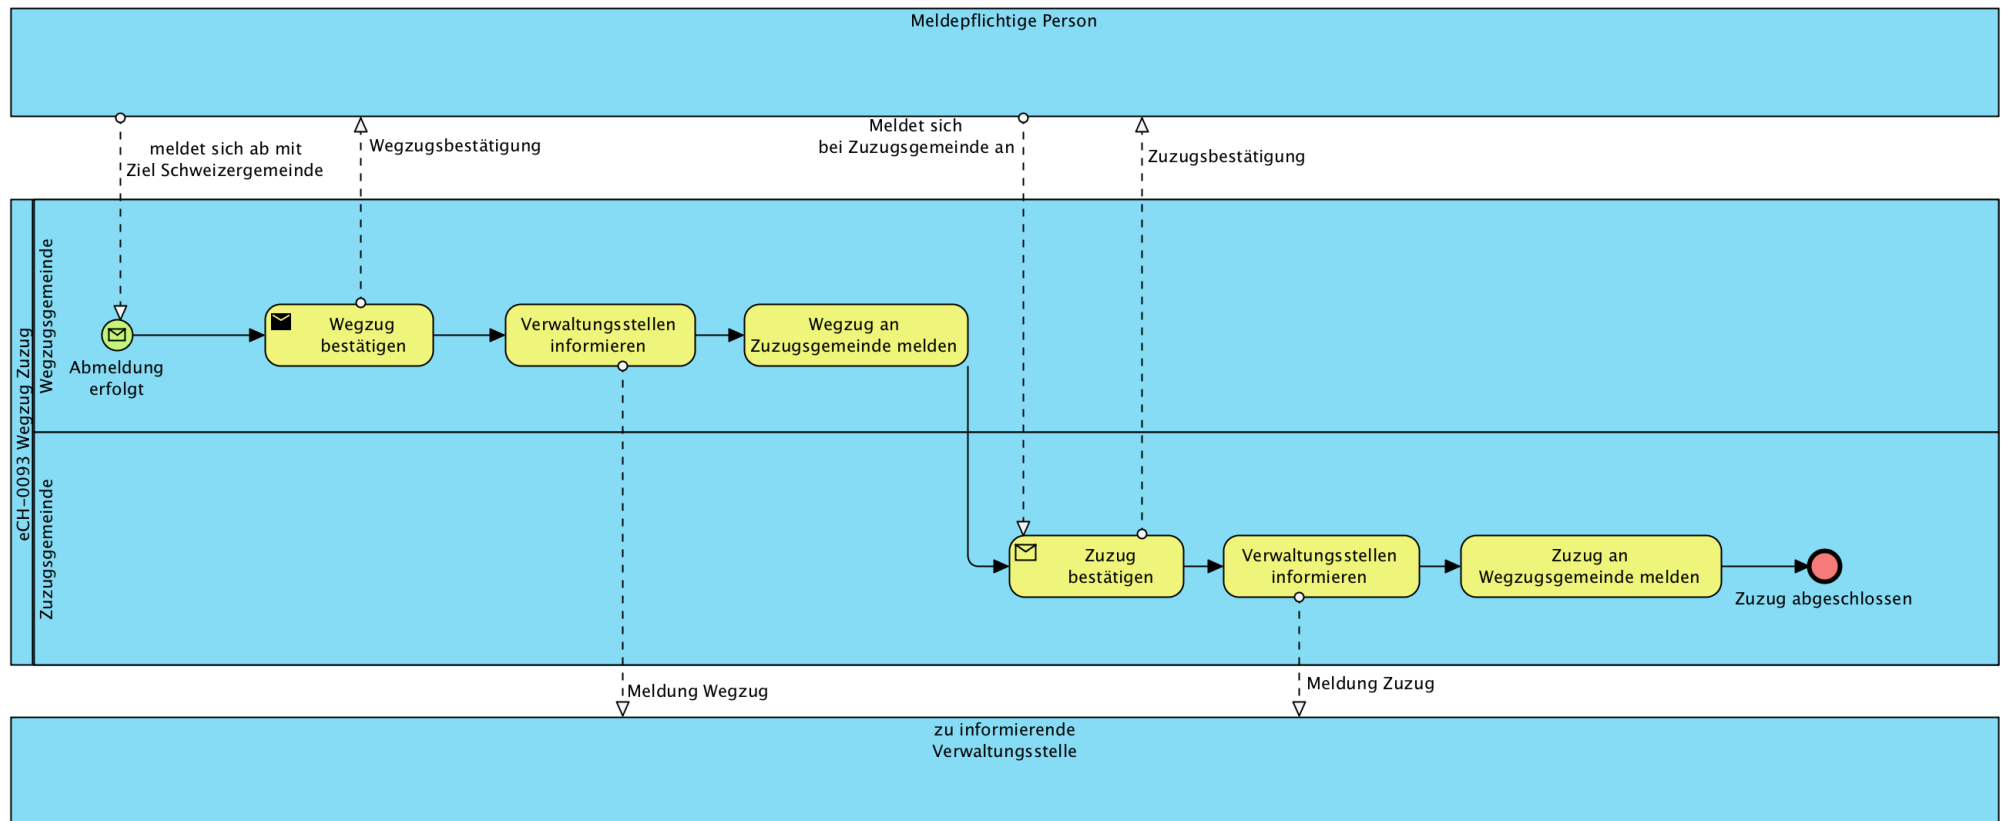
Meldepflichtige Person

meldet sich ab mit
Ziel Schweizergemeinde

Wegzugsbestätigung

Meldet sich
bei Zuzugsgemeinde an

Zuzugsbestätigung

eCH-0093 Wegzug Zuzug

Wegzugsgemeinde

Abmeldung
erfolgt

Wegzug
bestätigen

Verwaltungsstellen
informieren

Wegzug an
Zuzugsgemeinde melden

Zuzugsgemeinde

Zuzug
bestätigen

Verwaltungsstellen
informieren

Zuzug an
Wegzugsgemeinde melden

Zuzug abgeschlossen

Meldung Wegzug

Meldung Zuzug

zu informierende
Verwaltungsstelle